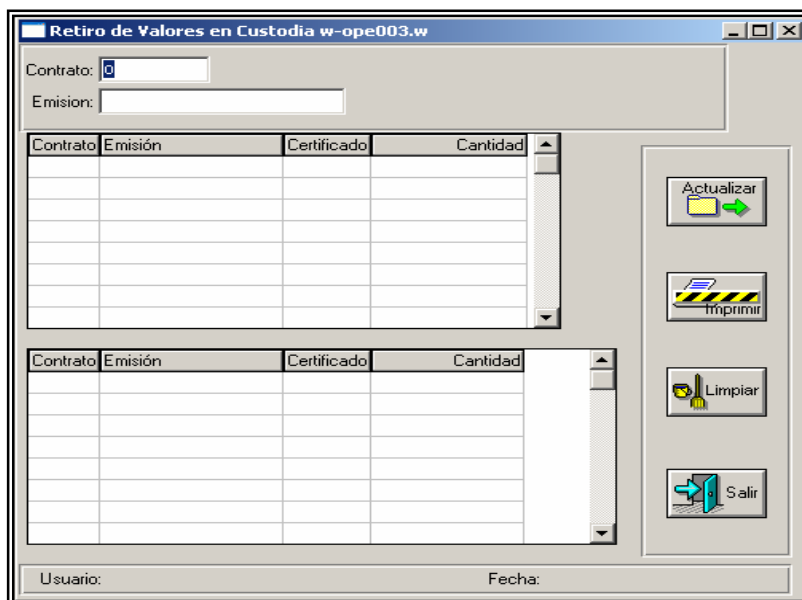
Retiro de Valores en Custodia w-ope003.w

Contrato: 0

Emision:

| Contrato | Emisión | Certificado | Cantidad |
|---|---|---|---|
| | | | |

| Contrato | Emisión | Certificado | Cantidad |
|---|---|---|---|
| | | | |

Actualizar

Imprimir

Limpiar

Salir

Usuario:

Fecha: